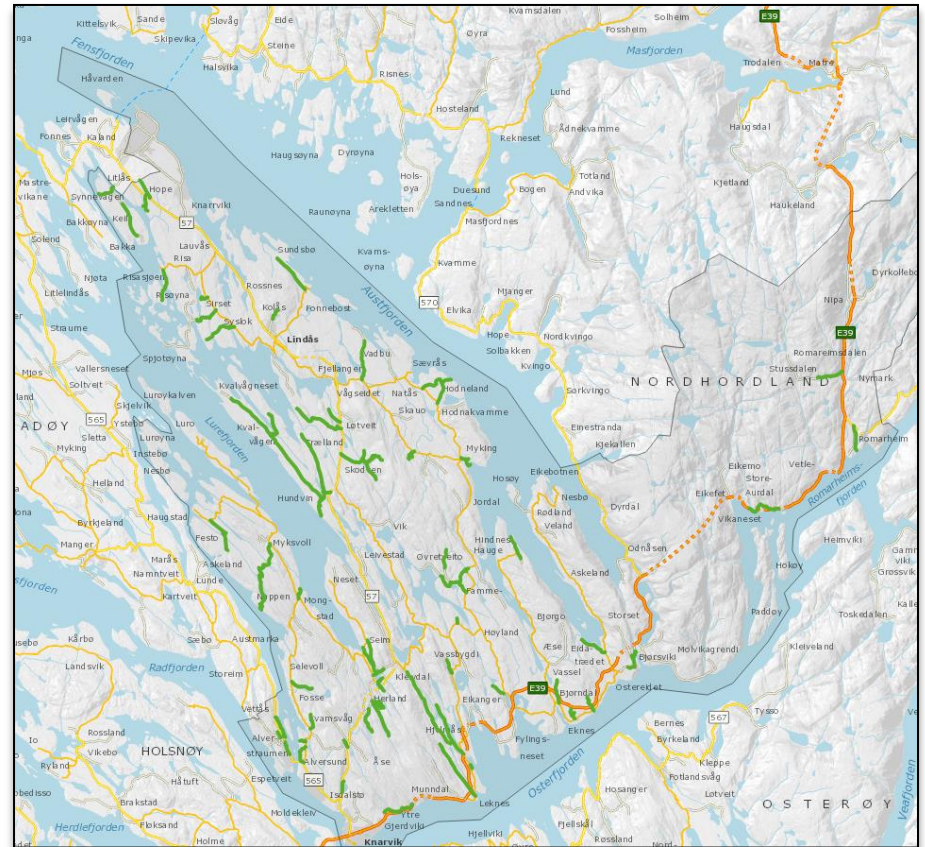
Kittelsvik Sande Slovåg Eide Kvamsdalen Solheim E39
Skipevika Steine Øyra Fosseim
Fensfjorden Halsvika Masfjorden
Håvarden Risnes Trodalen Matre
Lund
Leirvåg Hosteland
Fonnes Kaland Rekneset Ådnekvamme Haugsdal
Haugsøyna Dyrøyna Holsøya
Mastrevikane Litlås Hope Totland Kjetland
Synnevåg Duesund Bogen Andvika
Bakkøyna Keil Knarrvik 57 Sandnes Haukeland
Arekletten Masfjordnes
Solend Raunøyna
Bakka Lauvås Sundsbø
Risa Kvamsøyna Kvamme
Njota Risasjøen Rossnes Dyrkollebo
Litleindås Fosøyna Austfjorden 570 Mjanger
Eirset Elvika Nipa
Straume Kolås Fonnebost
Syslak Hope Nordkvingo E39
Lindås
Spjotøyna Solbakken Romareimsdalen
Vadbu Kvingo
Vallersneset Sævrås Stussdalen
Mjøs Fjellanger N O R D H O R D L A N D Nymark
Soltveit Kvalvågneset Natås Hodneland
565 Luroykalven Vågseidet Sørkvingo
Skjelvik Skauo Hodnakvamme
A D Ø Y Ystebø Luro Løtveit
Luroyna Lurefjorden Kvalvågen Einestranda Romarheim
Sletta Træelland Kjekallen
Myking Instebø Myking
Skodsen Eikemo Vetle-
Nesbø Hosøy Eikebotnen Store- Romarheimsfjorden
Helland Hundvin Jordal Eikefet Aurdal
Nesbo Vikaneset
Haugstad Rødland Dyrdal
Byrkjeland Vik Veland
Hindnes Helmvik
Festo Leirvestad Øvretveito Hauge Odnåsen
Manger Myksvoll Hokoy Gamn
Marås Askeland vik
Namtveit Neset Famme- Askeland Grøssvik
fjorden Lunde Storset
Kartveit Mongstad 57 Bjørgo Toskedalen
Fonnes Kaile
Karbø Austmarka Høyland Rødøy
Sæbø Seim Eida Molvikagrendi
Landsvik Æse trædet Kleiveland
Radfjorden Vassbygdi Bjørsvik
Storeim Selevoll Vassel
Kleivdal E39 Bjørndal Osterekiet
Rossland Vetrås Fosse Eikanger Tysso
Herland Berne
Vikebø Alverstraumen Kvamsvåg Ekenes 567
Hjelmås Byrkeland
H O L S N Ø Y Alversund Fylingsneset Kleppe
Ryland Åse Hosanger
Espeland 565 Fotlandsvåg
Håtuft Isdalstø Munndal Osterfjorden Løtveit
Herdlefjorden Veafjorden
Brakstad Moldekleiv Lekne O S T E R Ø Y
Floksand Ytre Fjellskål
Gjervik Hjellvik
Holme Knarvik Rossland